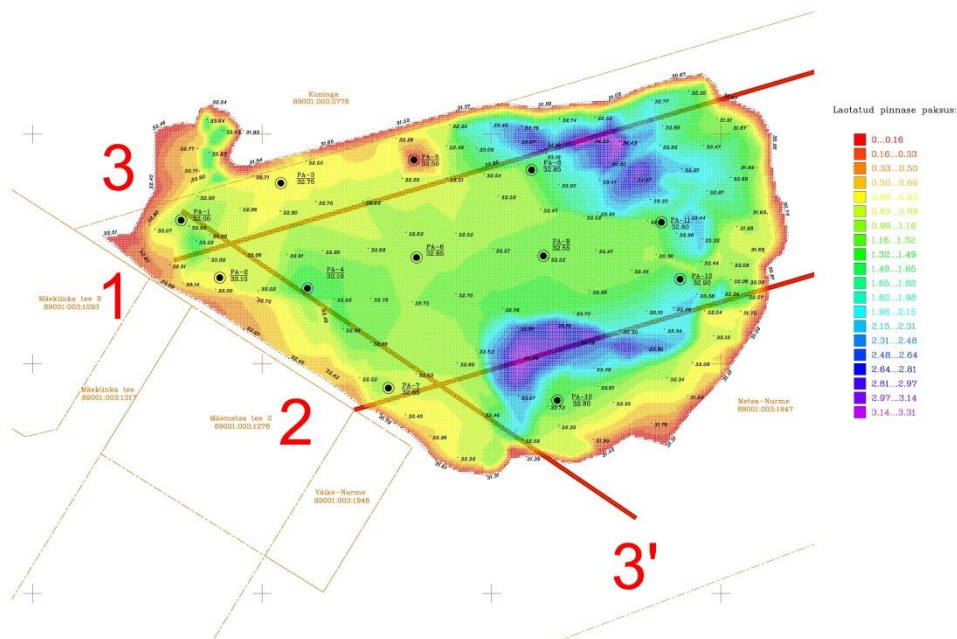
Kuninga
89001:003:2776

3

1

2

3'

Mäekünka tee 2
89001:003:1293

Mäekünka tee
89001:003:1317

Mäemetsa tee 2
89001:003:1276

Väike-Nurme
89001:003:1946

Metsa-Nurme
89001:003:1947

PA-1
33.05

PA-2
33.10

PA-3
32.75

PA-4
33.10

PA-5
32.70

PA-6
32.85

PA-7
32.65

PA-8
32.55

PA-9
32.65

PA-10
32.80

PA-11
32.60

PA-12
32.90

Laotatud pinnase paksus:

0...0.16
0.16...0.33
0.33...0.50
0.50...0.66
0.66...0.83
0.83...0.99
0.99...1.16
1.16...1.32
1.32...1.49
1.49...1.65
1.65...1.82
1.82...1.98
1.98...2.15
2.15...2.31
2.31...2.48
2.48...2.64
2.64...2.81
2.81...2.97
2.97...3.14
3.14...3.31